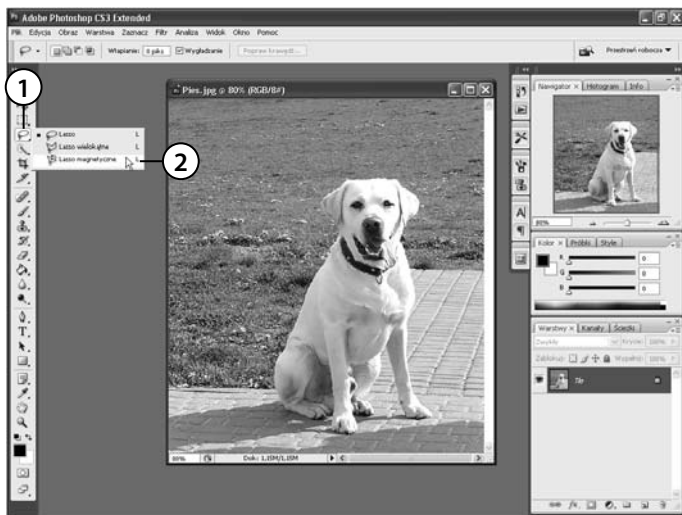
Adobe Photoshop CS3 Extended

Plik Edycja Obraz Warstwa Zaznacz Filtr Analiza Widok Okno Pomoc

Wtapianie: 0 piks Wygładzanie Popraw krawędź...

Przestrzeń robocza ▼

1

Lasso L
Lasso wielokątne L
Lasso magnetyczne L

2

Pies.jpg @ 80% (RGB/8#)

80% Dok: 1,10M/1,10M

Nawigator × Histogram Info

80%

Kolor × Próbki Style

R 0
G 0
B 0

Warstwy × Kanały Ścieżki

Zwykły Krycie: 100%
Zablokuj: Wypełnij: 100%

Tło